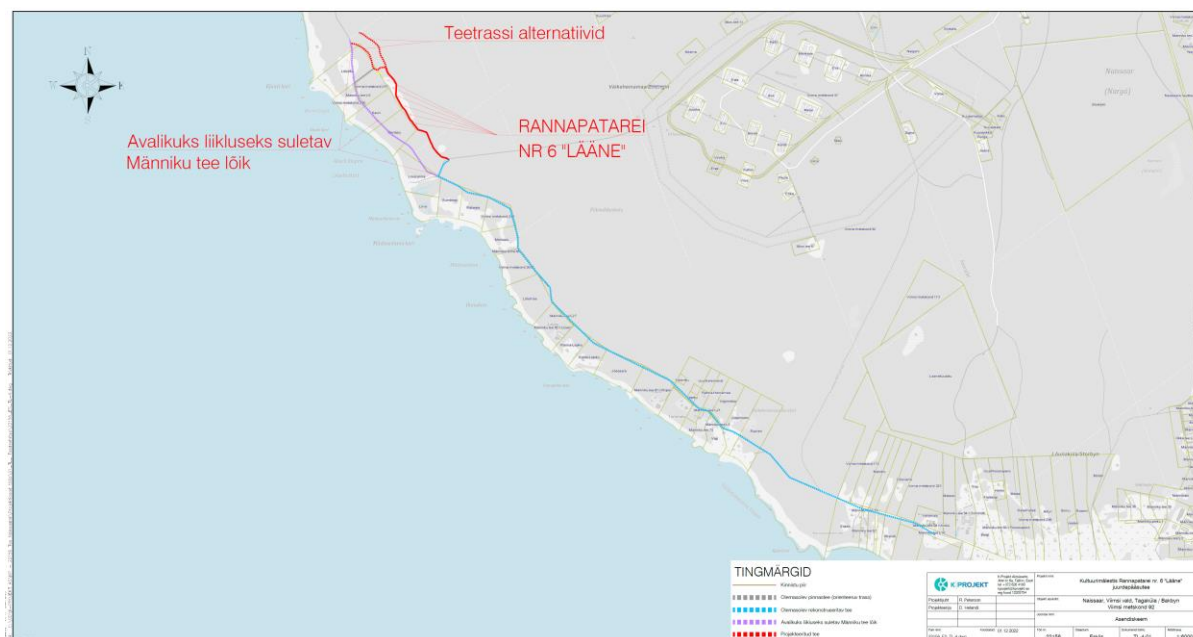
Teetrassi alternatiivid

RANNAPATAREI
NR 6 "LÄÄNE"

Avalikuks liikluseks suletav
Änniku tee lõik

N
W
E
S

TINGMÄRGID
Kinnistu piir
Olemasolev pinnastee (orienteeruv trass)
Olemasolev rekonstrueeritav tee
Avalikuks liikluseks suletav Männiku tee lõik
Projekteeritud tee

K-PROJEKT

Kultuurimälestis Rannapatarei nr. 6 "Lääne" juurdepääsutee

Naissaar, Viimsi vald, Tagaküla / Barõyn
Viimsi metskond 82

Asendiskeem

Projektijuht
Projekteeris
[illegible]